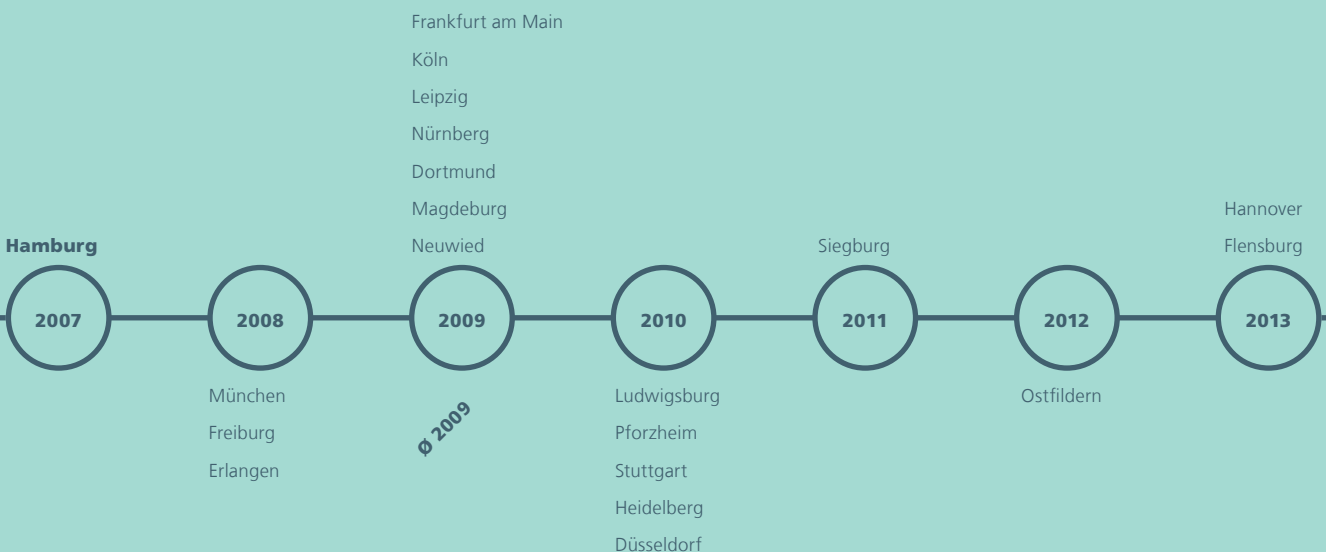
Hamburg

2007

2008

München
Freiburg
Erlangen

Frankfurt am Main
Köln
Leipzig
Nürnberg
Dortmund
Magdeburg
Neuwied

2009

ø 2009

2010

Ludwigsburg
Pforzheim
Stuttgart
Heidelberg
Düsseldorf

Siegburg

2011

2012

Ostfildern

Hannover
Flensburg

2013